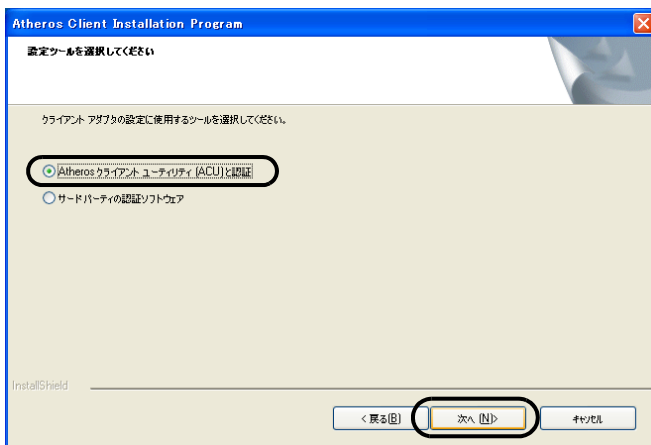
Atheros Client Installation Program

設定ツールを選択してください

クライアント アダプタの設定に使用するツールを選択してください。

Atheros クライアント ユーティリティ (ACU) と認証

サードパーティの認証ソフトウェア

InstallShield

< 戻る(B)

次へ (N)>

キャンセル